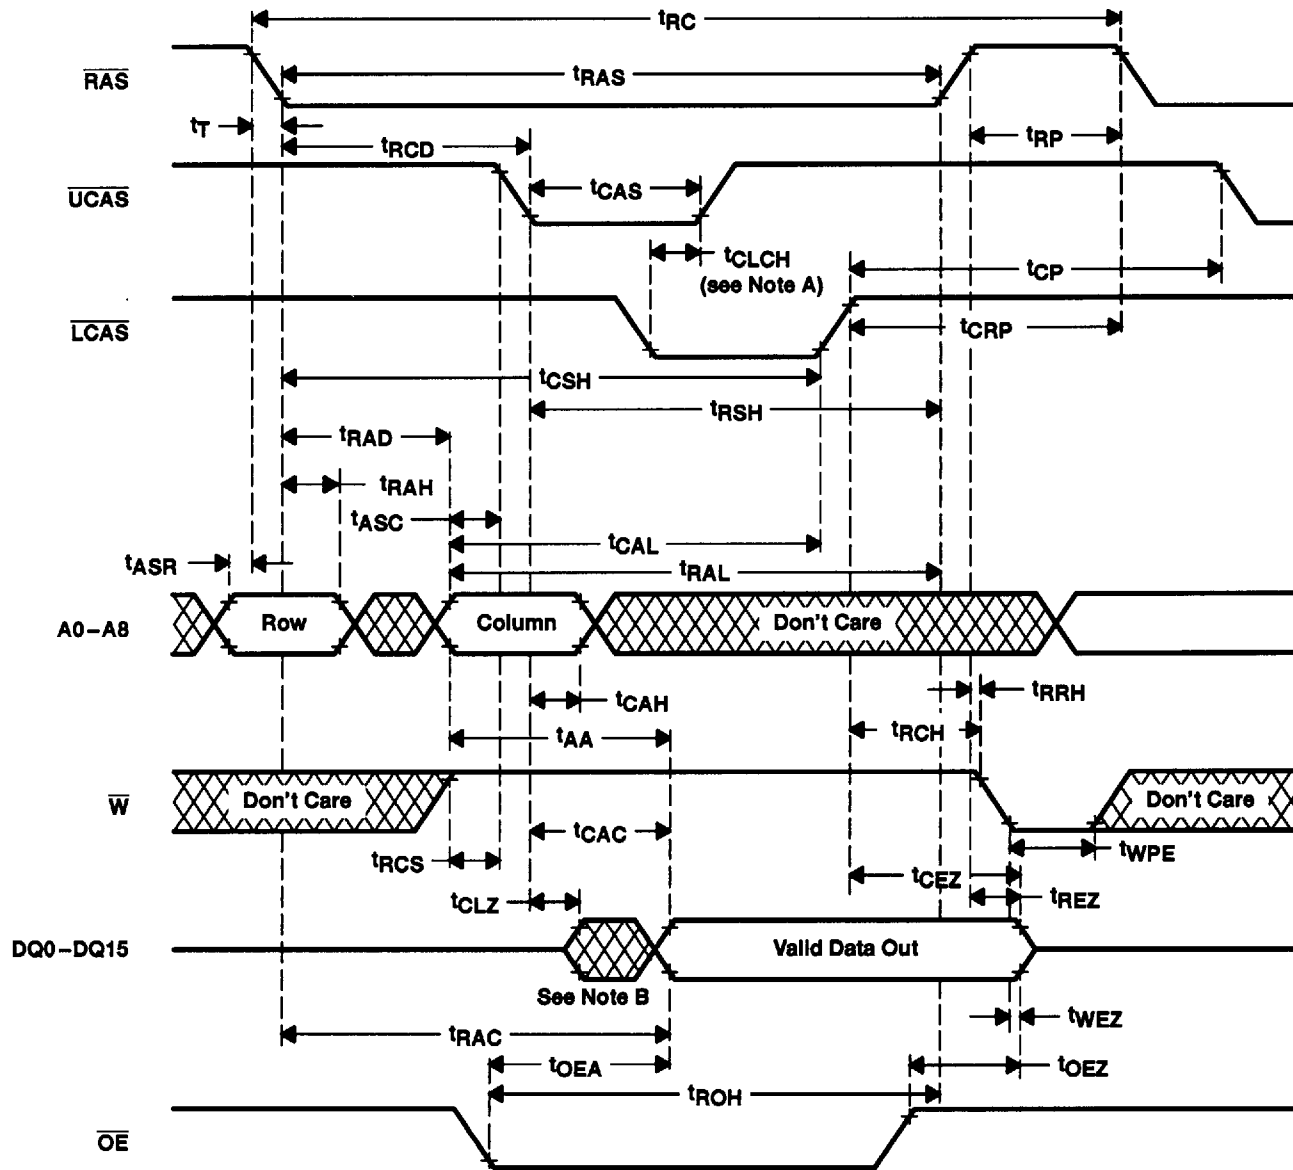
$t_{RC}$

$\overline{RAS}$

$t_{RAS}$

$t_T$

$t_{RCD}$

$t_{RP}$

$\overline{UCAS}$

$t_{CAS}$

$t_{CLCH}$
(see Note A)

$t_{CP}$

$\overline{LCAS}$

$t_{CRP}$

$t_{CSH}$

$t_{RSH}$

$t_{RAD}$

$t_{RAH}$

$t_{ASC}$

$t_{CAL}$

$t_{ASR}$

$t_{RAL}$

A0–A8

Row

Column

Don't Care

$t_{CAH}$

$t_{RRH}$

$t_{AA}$

$t_{RCH}$

$\overline{W}$

Don't Care

Don't Care

$t_{CAC}$

$t_{RCS}$

$t_{WPE}$

$t_{CEZ}$

$t_{CLZ}$

$t_{REZ}$

DQ0–DQ15

Valid Data Out

See Note B

$t_{WEZ}$

$t_{RAC}$

$t_{OEA}$

$t_{OEZ}$

$t_{ROH}$

$\overline{OE}$